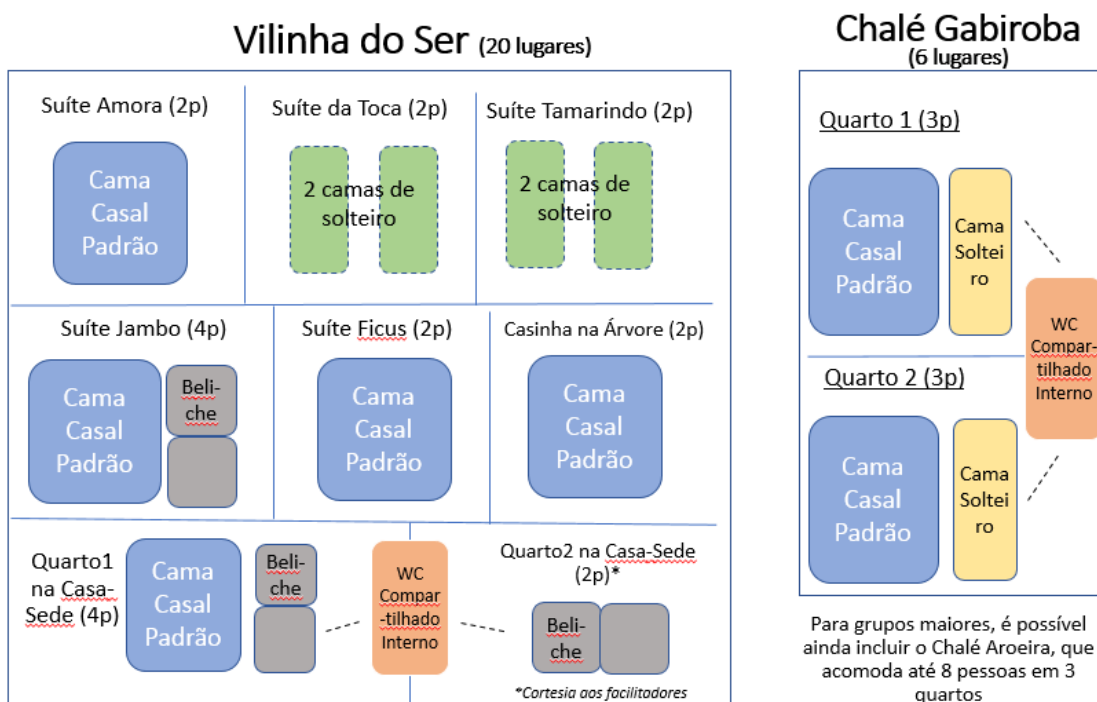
Vilinha do Ser (20 lugares)

Suíte Amora (2p)

Cama Casal Padrão

Suíte da Toca (2p)

2 camas de solteiro

Suíte Tamarindo (2p)

2 camas de solteiro

Suíte Jambo (4p)

Cama Casal Padrão

Beliche

Suíte Ficus (2p)

Cama Casal Padrão

Casinha na Árvore (2p)

Cama Casal Padrão

Quarto1 na Casa-Sede (4p)

Cama Casal Padrão

Beliche

WC Compar-tilhado Interno

Quarto2 na Casa-Sede (2p)*

Beliche

*Cortesia aos facilitadores

Chalé Gabiroba
(6 lugares)

Quarto 1 (3p)

Cama Casal Padrão

Cama Solteiro

WC Compar-tilhado Interno

Quarto 2 (3p)

Cama Casal Padrão

Cama Solteiro

Para grupos maiores, é possível ainda incluir o Chalé Aroeira, que acomoda até 8 pessoas em 3 quartos